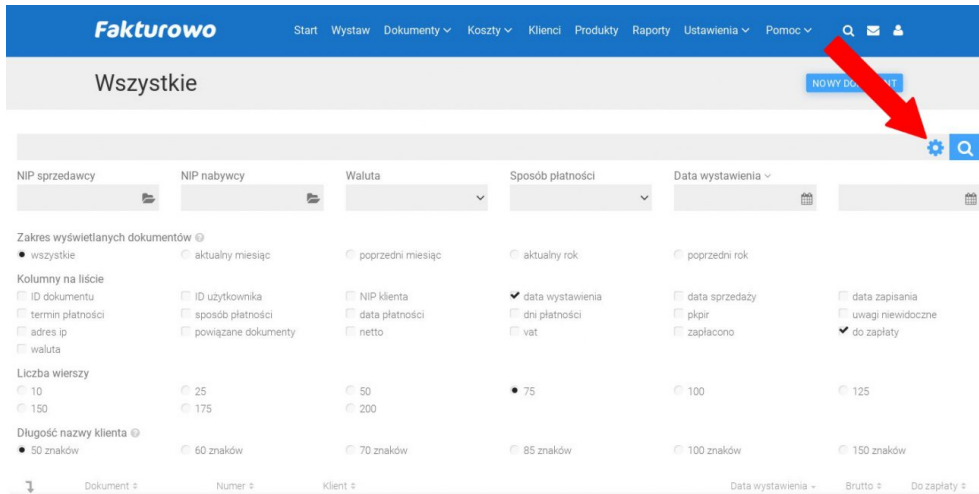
Fakturowo

Start Wystaw Dokumenty ∨ Koszty ∨ Klienci Produkty Raporty Ustawienia ∨ Pomoc ∨

Wszystkie

NOWY DO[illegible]T

NIP sprzedawcy

NIP nabywcy

Waluta

Sposób płatności

Data wystawienia ∨

Zakres wyświetlanych dokumentów

wszystkie

aktualny miesiąc

poprzedni miesiąc

aktualny rok

poprzedni rok

Kolumny na liście

ID dokumentu

ID użytkownika

NIP klienta

data wystawienia

data sprzedaży

data zapisania

termin płatności

sposób płatności

data płatności

dni płatności

pkpir

uwagi niewidoczne

adres ip

powiązane dokumenty

netto

vat

zapłacono

do zapłaty

waluta

Liczba wierszy

10

25

50

75

100

125

150

175

200

Długość nazwy klienta

50 znaków

60 znaków

70 znaków

85 znaków

100 znaków

150 znaków

Dokument ÷

Numer ÷

Klient ÷

Data wystawienia ∨

Brutto ÷

Do zapłaty ÷